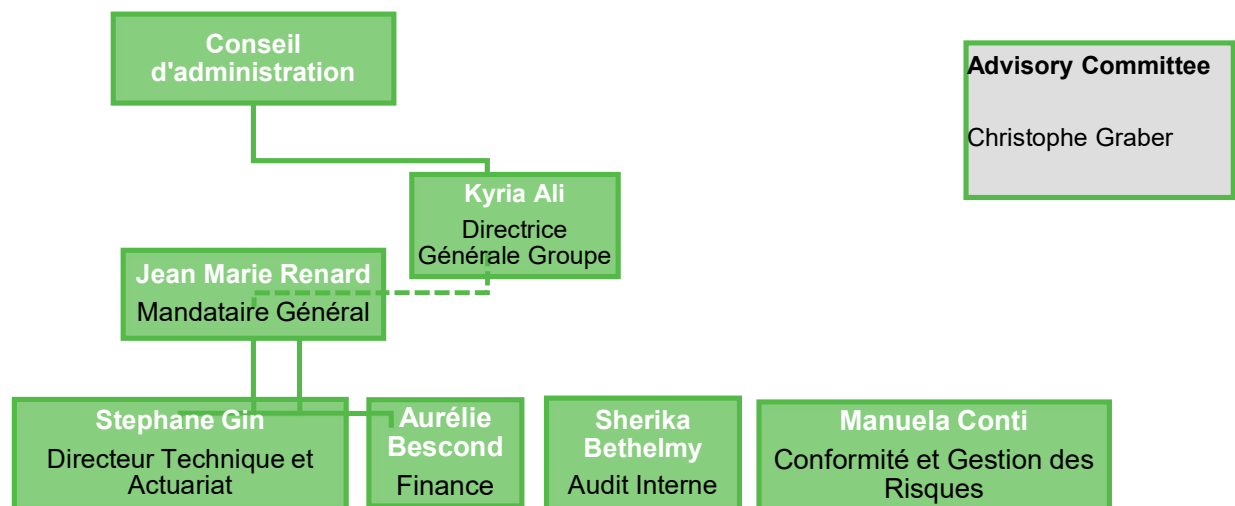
Conseil d'administration

Advisory Committee

Christophe Graber

Kyria Ali
Directrice Générale Groupe

Jean Marie Renard
Mandataire Général

Stephane Gin
Directeur Technique et Actuariat

Aurélie Bescond
Finance

Sherika Bethelmy
Audit Interne

Manuela Conti
Conformité et Gestion des Risques